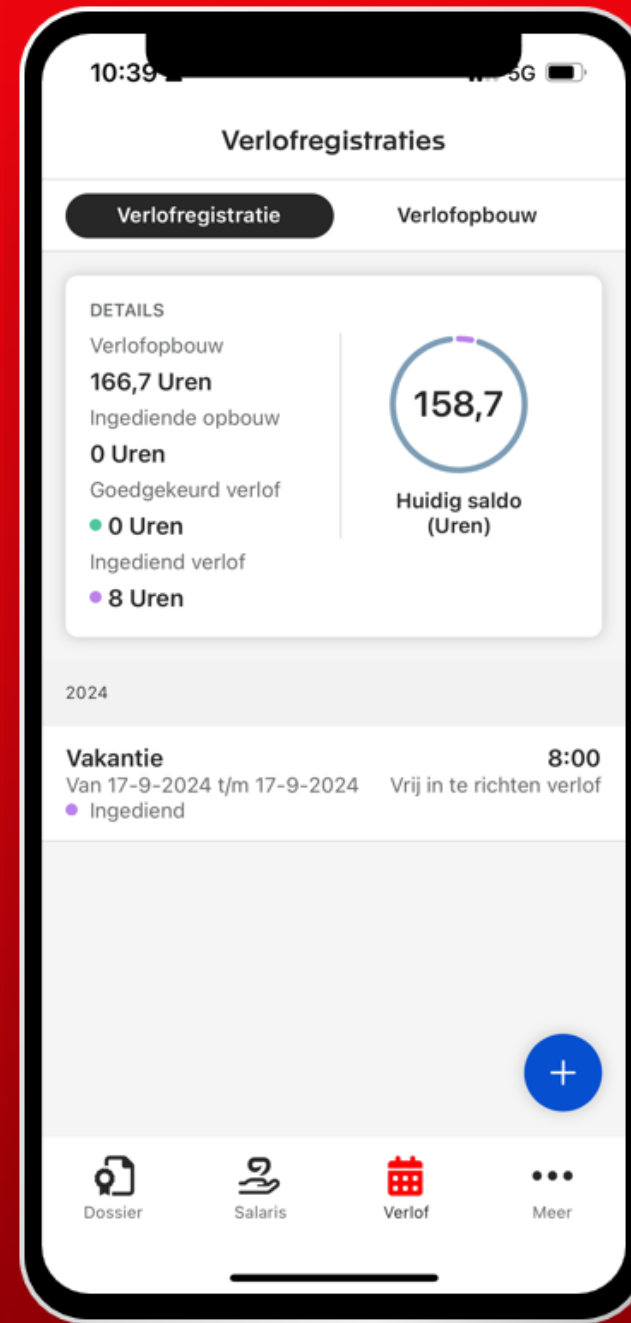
10:39 5G

Verlofregistraties

Verlofregistratie

Verlofopbouw

DETAILS

Verlofopbouw

166,7 Uren

Ingediende opbouw

0 Uren

Goedgekeurd verlof

0 Uren

Ingediend verlof

8 Uren

158,7

Huidig saldo (Uren)

2024

Vakantie

8:00

Van 17-9-2024 t/m 17-9-2024

Vrij in te richten verlof

Ingediend

+

Dossier

Salaris

Verlof

Meer